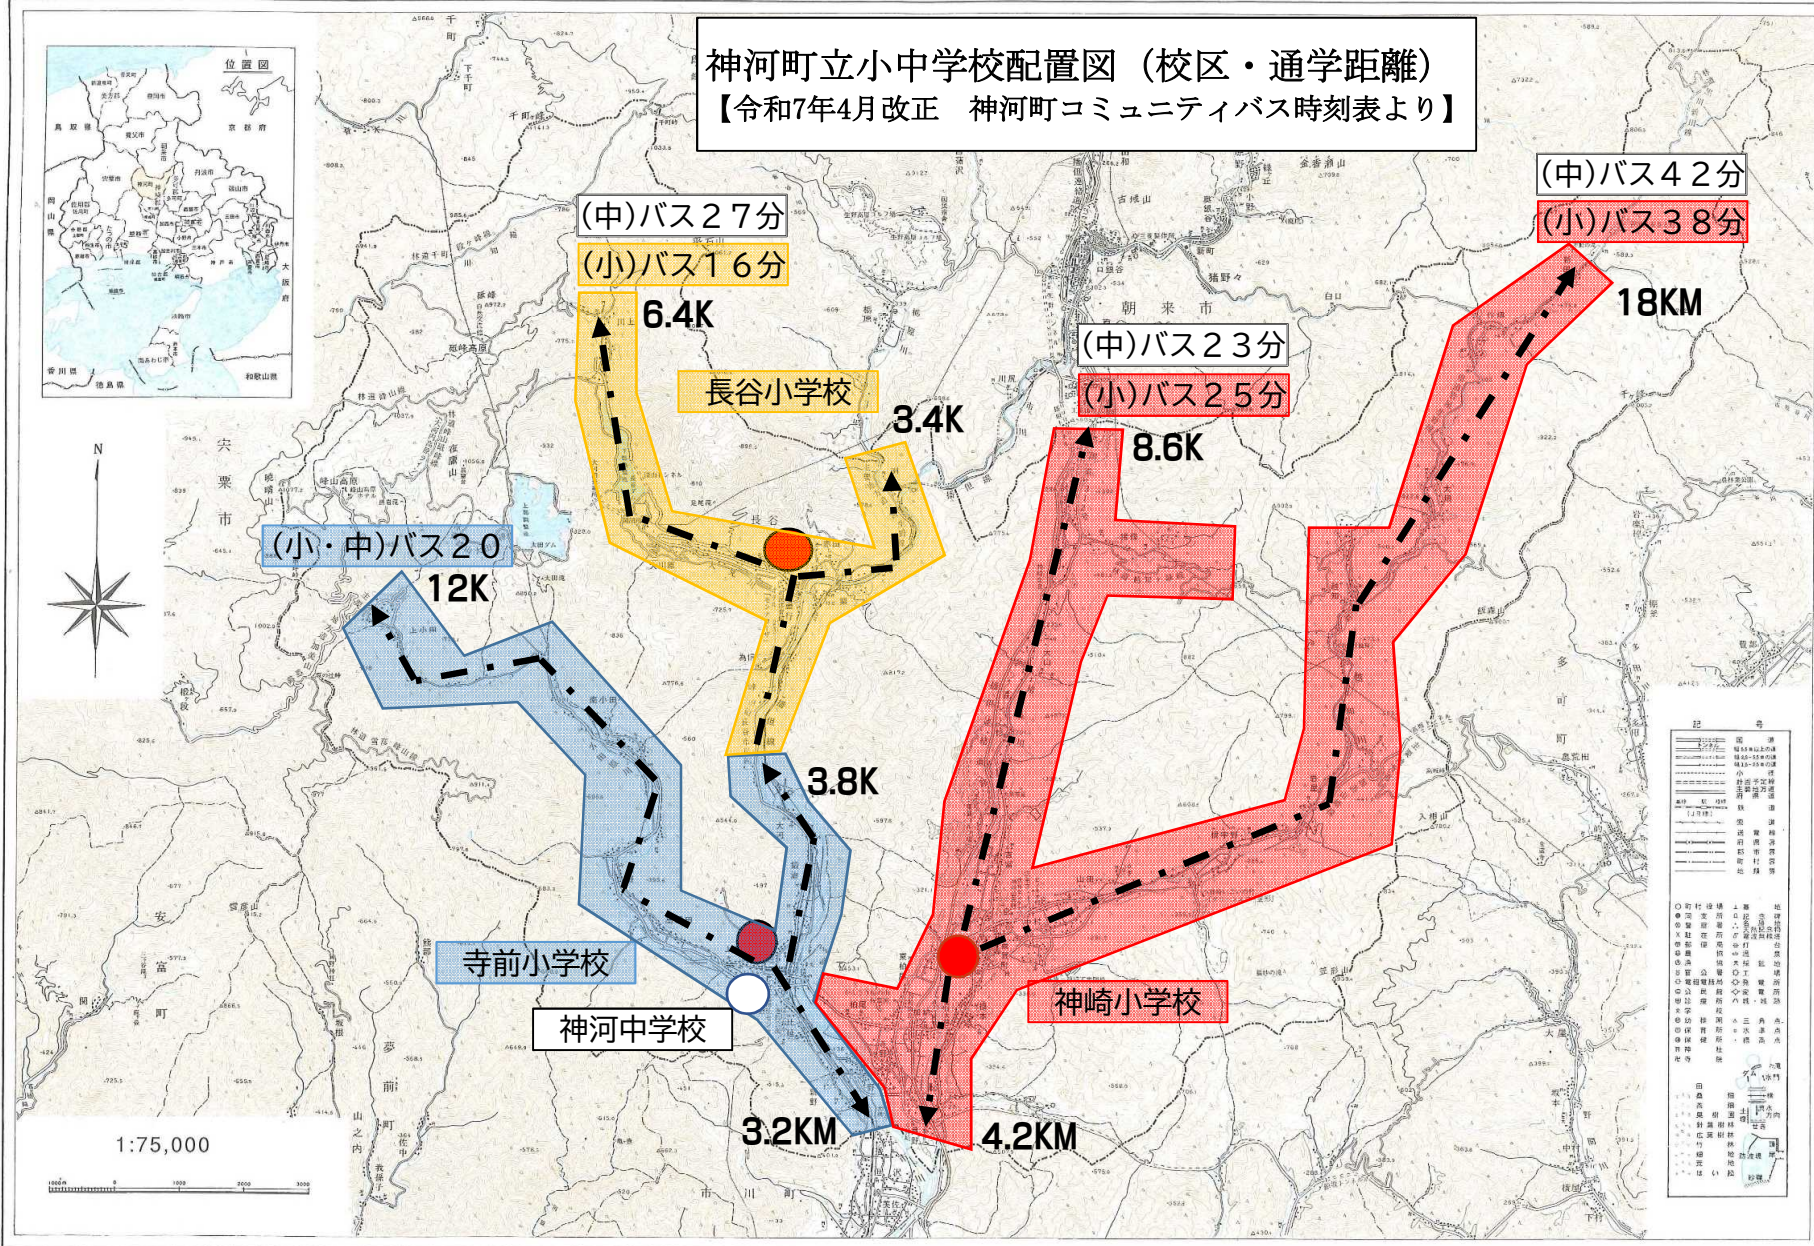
神河町立小中学校配置図（校区・通学距離）
【令和7年4月改正　神河町コミュニティバス時刻表より】

位置図

(中)バス２７分
(小)バス１６分
6.4K
長谷小学校
3.4K

(中)バス４２分
(小)バス３８分
18KM

(中)バス２３分
(小)バス２５分
8.6K

(小・中)バス２０
12K

3.8K

寺前小学校
神河中学校
3.2KM

神崎小学校
4.2KM

N

1:75,000

朝来市
宍粟市
多可町
市川町

記号